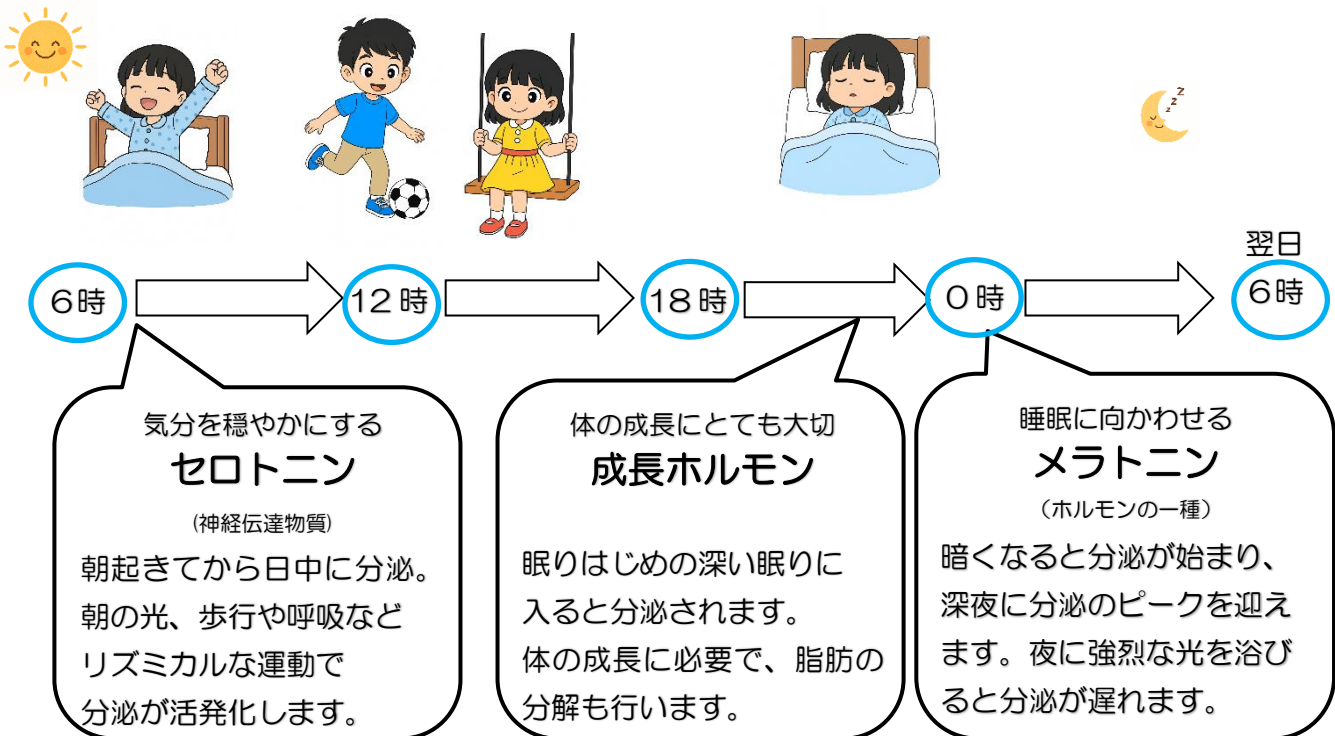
翌日

6時　12時　18時　0時　6時

気分を穏やかにする
セロトニン
（神経伝達物質）
朝起きてから日中に分泌。朝の光、歩行や呼吸などリズミカルな運動で分泌が活発化します。

体の成長にとても大切
成長ホルモン
眠りはじめの深い眠りに入ると分泌されます。体の成長に必要で、脂肪の分解も行います。

睡眠に向かわせる
メラトニン
（ホルモンの一種）
暗くなると分泌が始まり、深夜に分泌のピークを迎えます。夜に強烈な光を浴びると分泌が遅れます。